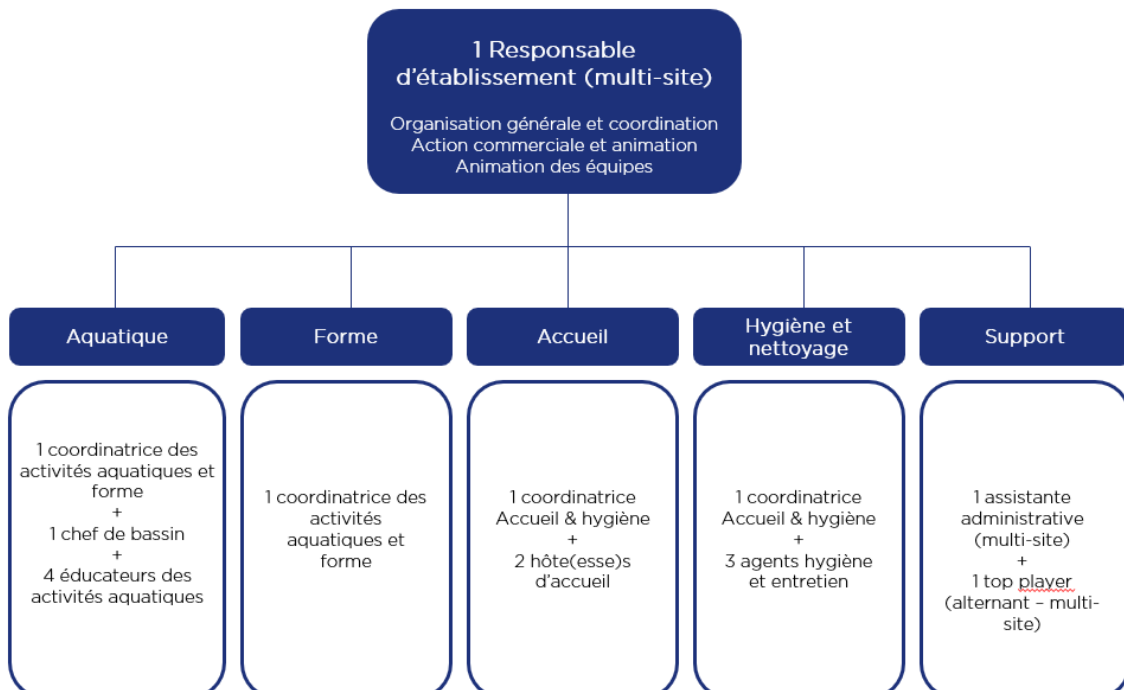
1 Responsable d'établissement (multi-site)

Organisation générale et coordination
Action commerciale et animation
Animation des équipes

Aquatique

1 coordinatrice des activités aquatiques et forme
+
1 chef de bassin
+
4 éducateurs des activités aquatiques

Forme

1 coordinatrice des activités aquatiques et forme

Accueil

1 coordinatrice Accueil & hygiène
+
2 hôte(esse)s d'accueil

Hygiène et nettoyage

1 coordinatrice Accueil & hygiène
+
3 agents hygiène et entretien

Support

1 assistante administrative (multi-site)
+
1 top player (alternant – multi-site)